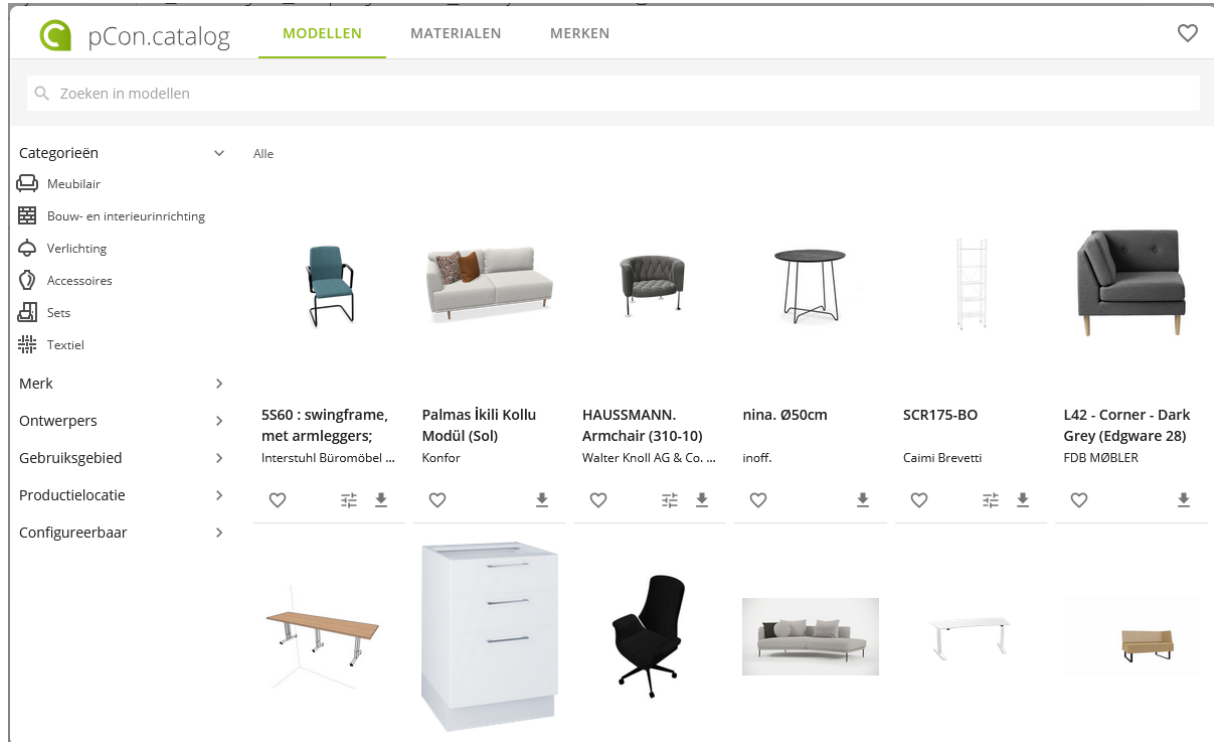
pCon.catalog MODELLEN MATERIALEN MERKEN

Zoeken in modellen

Categorieën
Meubilair
Bouw- en interieurinrichting
Verlichting
Accessoires
Sets
Textiel
Merk
Ontwerpers
Gebruiksgebied
Productielocatie
Configureerbaar

Alle

5S60 : swingframe, met armleggers;
Interstuhl Büromöbel ...

Palmas İkili Kollu Modül (Sol)
Konfor

HAUSSMANN. Armchair (310-10)
Walter Knoll AG & Co. ...

nina. Ø50cm
inoff.

SCR175-BO
Caimi Brevetti

L42 - Corner - Dark Grey (Edgware 28)
FDB MØBLER